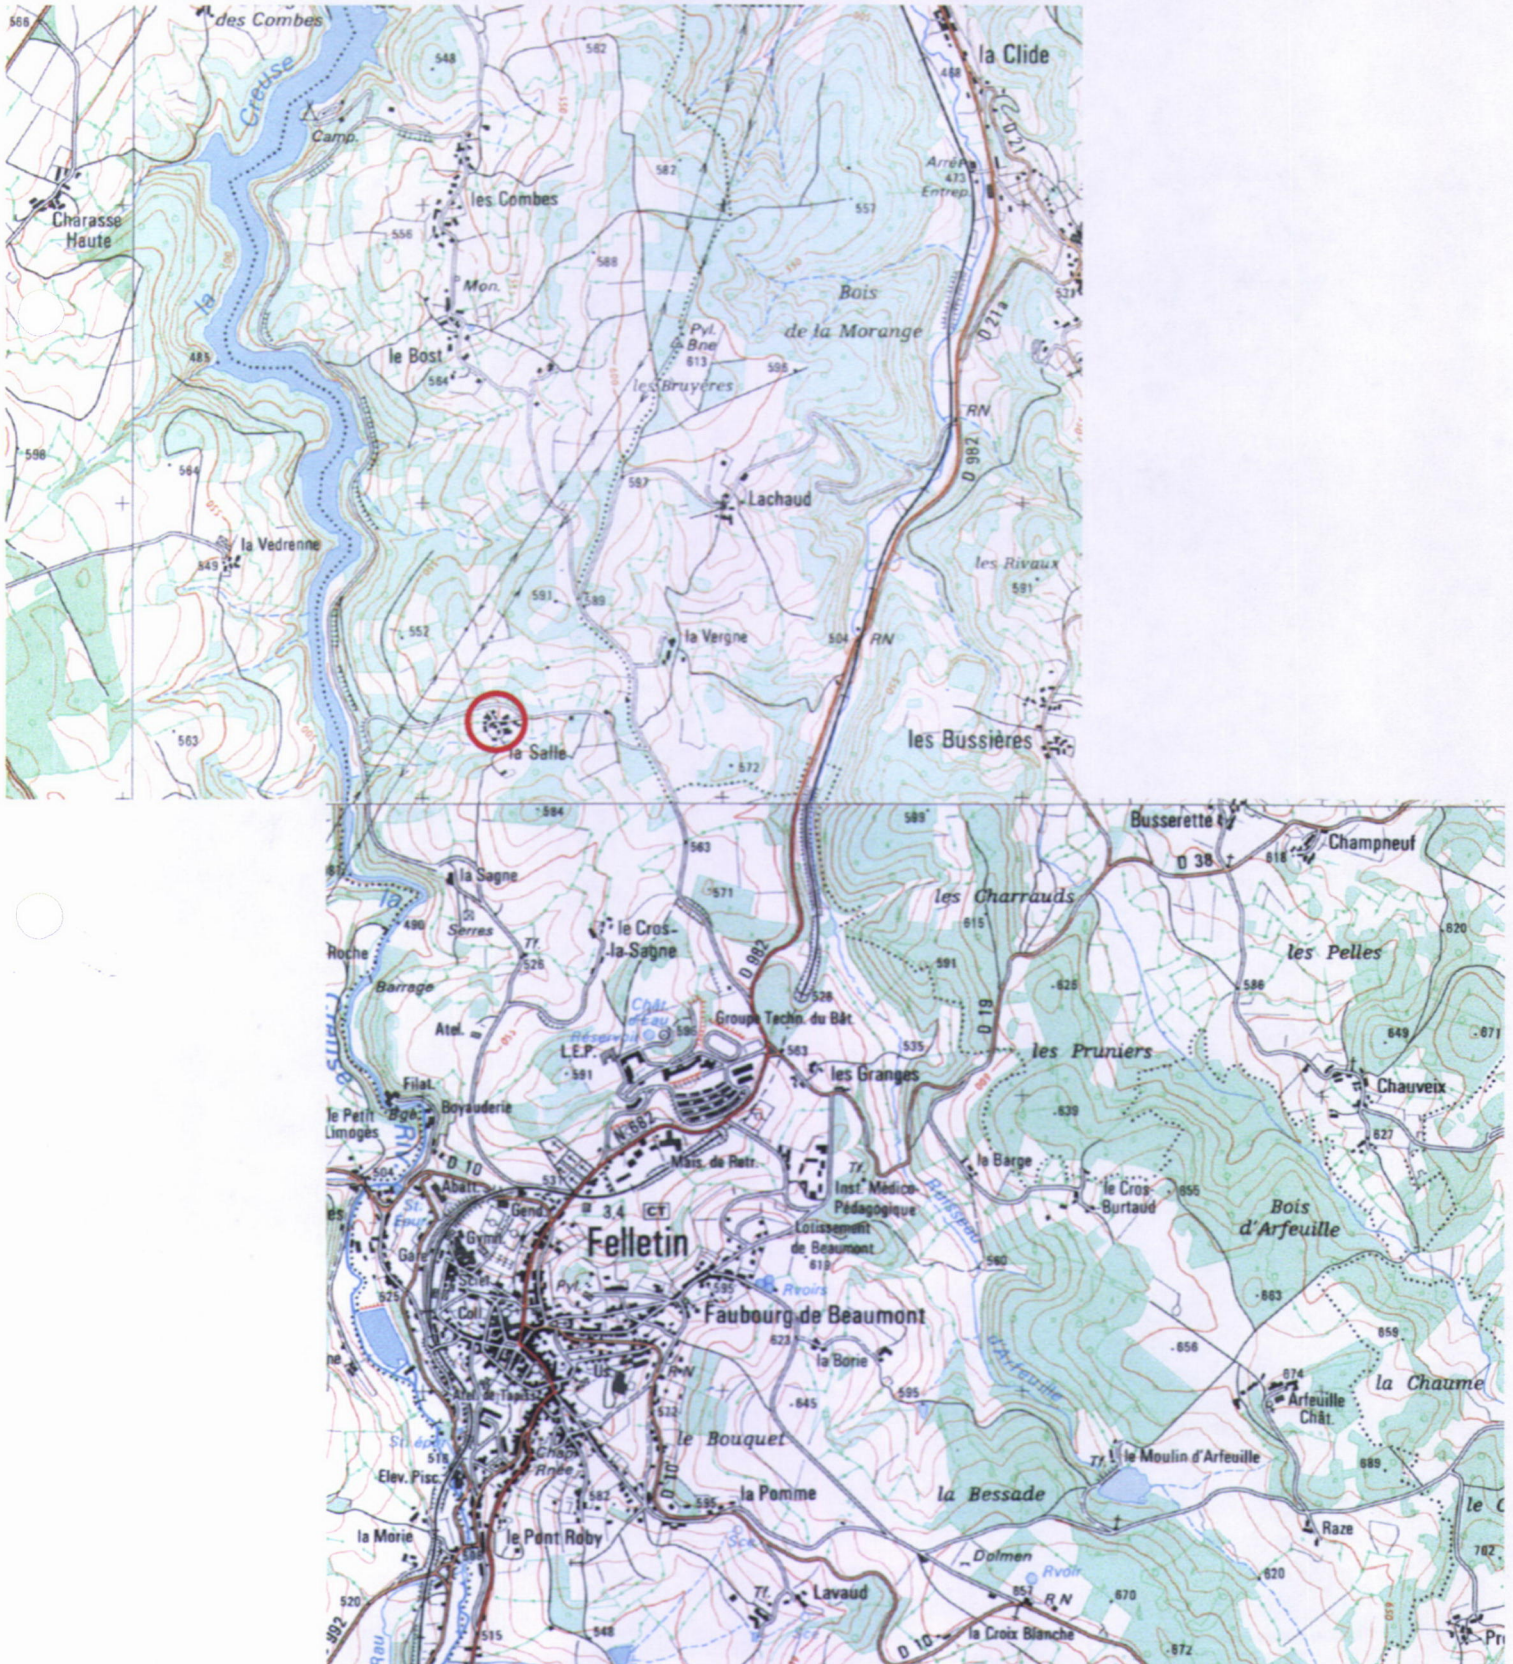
des Combes
566
548
582
la Clide
468
la Creuse
Camp.
C.D.21
582
Arrêt
473
Entrep.
Charasse
Haute
les Combes
557
556
588
Mon.
Bois
de la Morange
Pyl.
Bne
613
le Bost
485
584
les Bruyères
595
D 21a
RN
598
564
587
Lachaud
D 982
la Vedrenne
549
les Rivaux
591
591
589
552
la Vergne
504
RN
563
la Salle
572
les Bussières
584
589
Busserette
Champneuf
563
D 38
618
la Sagne
571
les Charrauds
490
Serres
Tf.
le Cros-
la-Sagne
615
les Pelles
620
Roche
528
591
625
Barrage
D 19
Chât. d'eau
Réservoir
Groupe Techn. du Bât.
528
586
Atel.
649
671
L.E.P.
563
535
les Pruniers
591
les Granges
Chauveix
Filat.
la Creuse
Le Petit
Bgk.
Boyauderie
Limoges
N 682
639
827
D 10
Mais. de Retr.
Tf.
le Barge
504
Abatt.
Inst. Médico-Pédagogique
le Cros-
Burtaud
655
Bois
d'Arfeuille
Gend.
3.4
CT
Felletin
Lotissement
de Beaumont
Gare
Gymn.
618
Sept.
560
Pyl.
Rvoirs
525
Coll.
663
Faubourg de Beaumont
659
623
656
la Borie
674
Arfeuille
Chât.
la Chaume
Atel. de Tissage
595
645
d'Arfeuille
St.épur.
le Bouquet
Chap.
Rnée
Elev. Pisc.
689
518
Tf.
le Moulin d'Arfeuille
582
la Pomme
la Bessade
le C
595
D 10
la Morie
le Pont Roby
Raze
Dolmen
702
Rvoir
620
Tf.
Lavaud
670
657
R N
520
548
515
D 10
la Croix Blanche
992
672
Pr